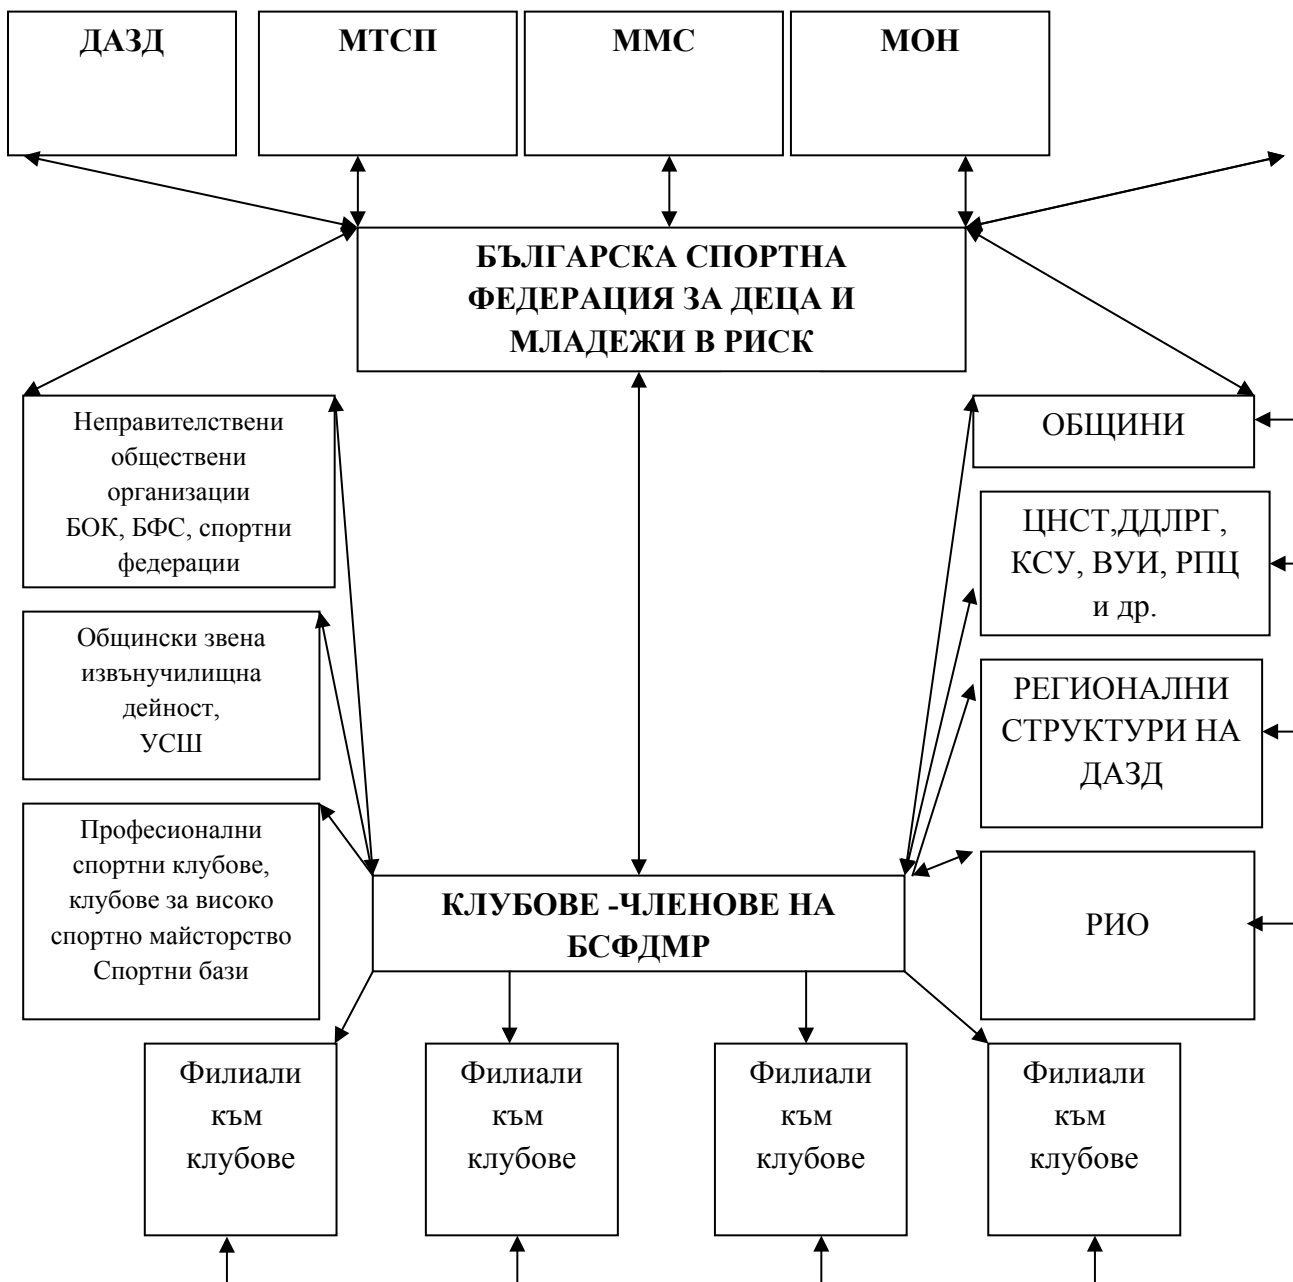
ДАЗД

МТСП

ММС

МОН

БЪЛГАРСКА СПОРТНА ФЕДЕРАЦИЯ ЗА ДЕЦА И МЛАДЕЖИ В РИСК

Неправителствени обществени организации БОК, БФС, спортни федерации

ОБЩИНИ

ЦНСТ,ДДЛРГ, КСУ, ВУИ, РПЦ и др.

Общински звена извънучилищна дейност, УСШ

РЕГИОНАЛНИ СТРУКТУРИ НА ДАЗД

Професионални спортни клубове, клубове за високо спортно майсторство Спортни бази

КЛУБОВЕ -ЧЛЕНОВЕ НА БСФДМР

РИО

Филиали към клубове

Филиали към клубове

Филиали към клубове

Филиали към клубове